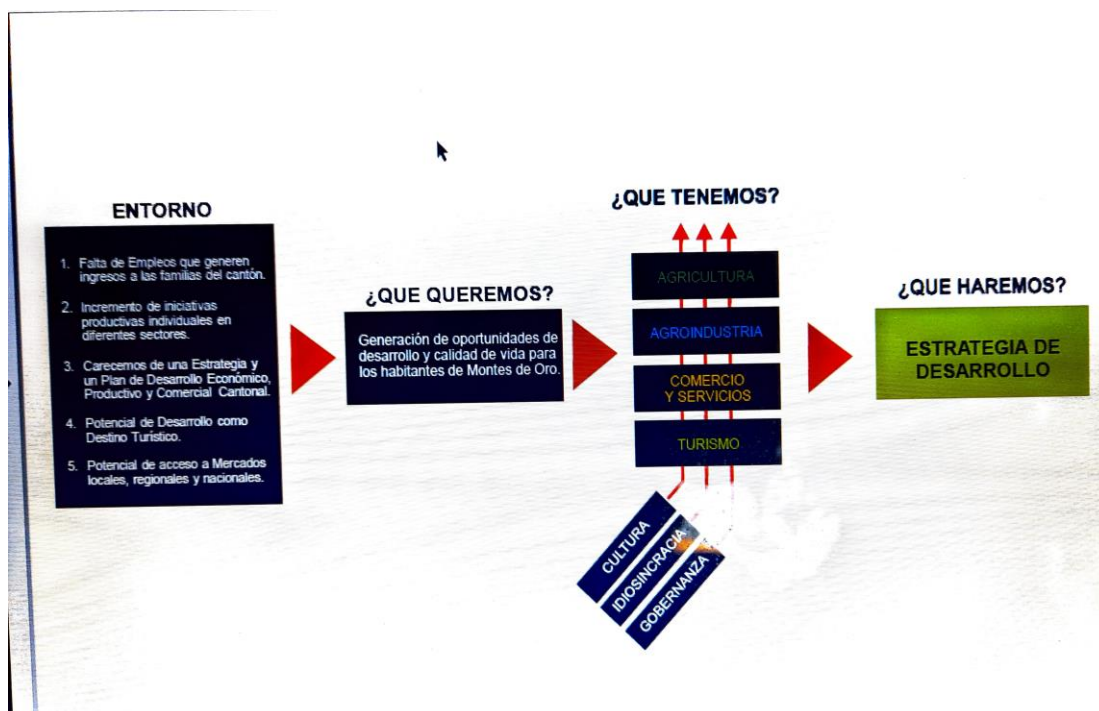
ENTORNO

1. Falta de Empleos que generen ingresos a las familias del cantón.

2. Incremento de iniciativas productivas individuales en diferentes sectores.

3. Carecemos de una Estrategia y un Plan de Desarrollo Económico, Productivo y Comercial Cantonal.

4. Potencial de Desarrollo como Destino Turístico.

5. Potencial de acceso a Mercados locales, regionales y nacionales.

¿QUE QUEREMOS?

Generación de oportunidades de desarrollo y calidad de vida para los habitantes de Montes de Oro.

¿QUE TENEMOS?

AGRICULTURA

AGROINDUSTRIA

COMERCIO Y SERVICIOS

TURISMO

CULTURA

IDIOSINCRACIA

GOBERNANZA

¿QUE HAREMOS?

ESTRATEGIA DE DESARROLLO